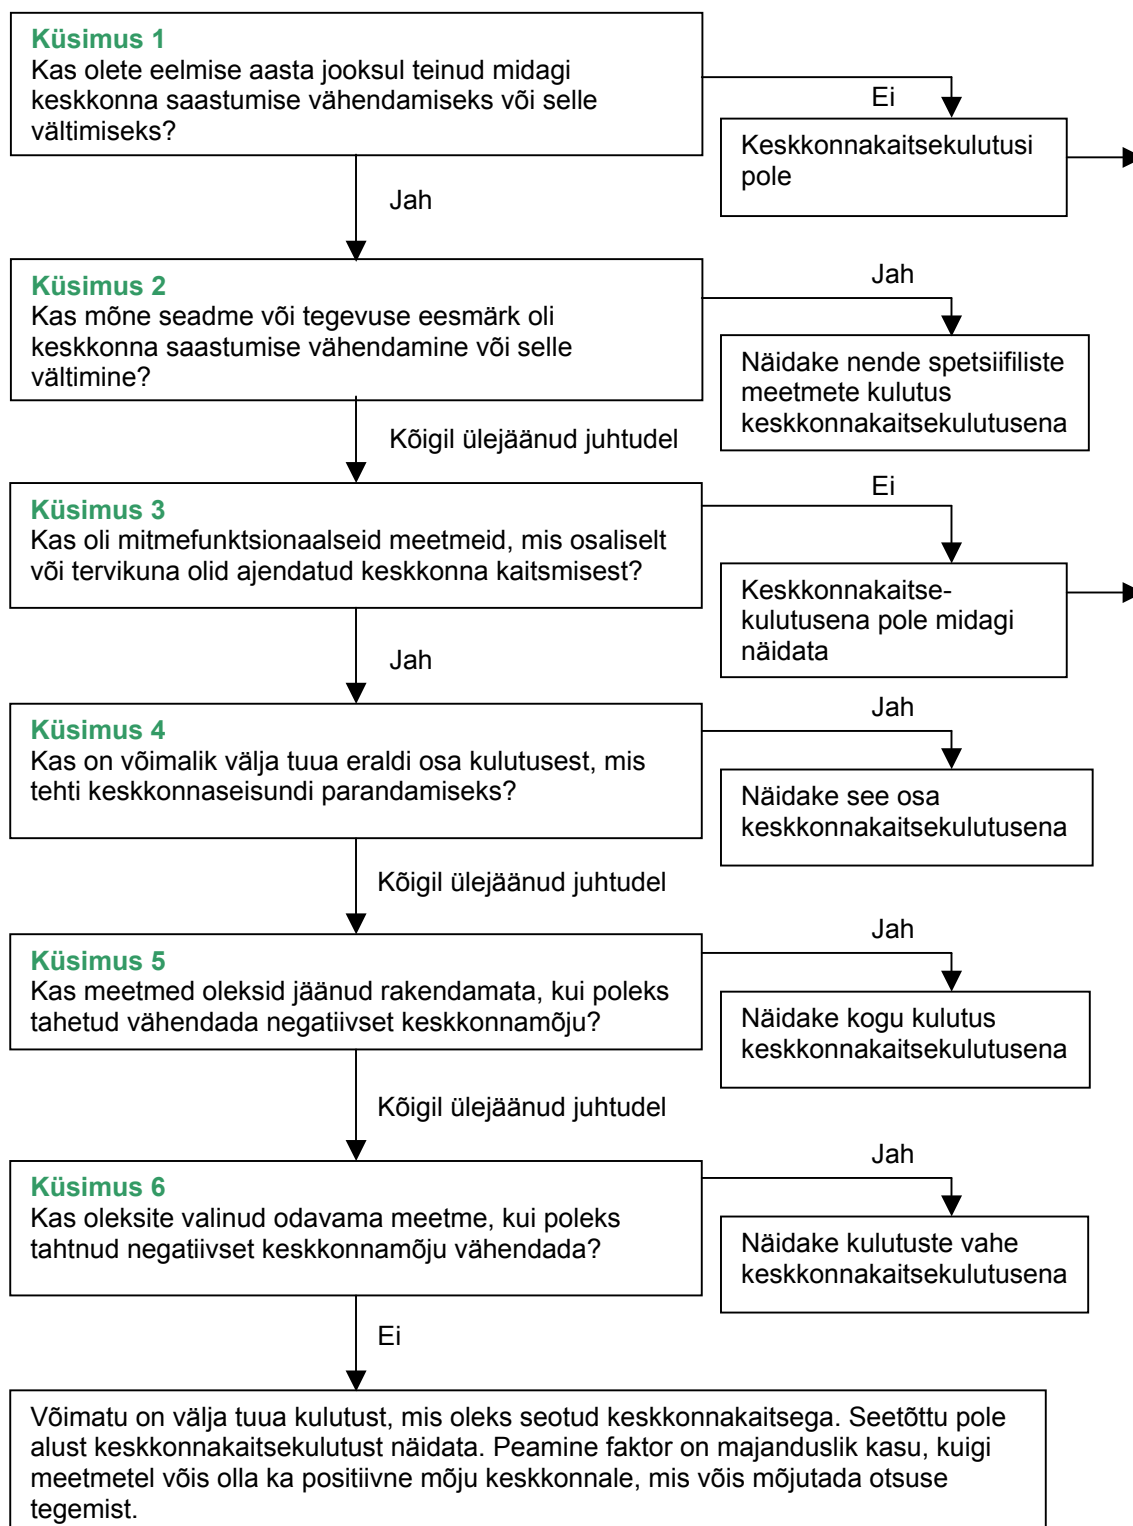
Küsimus 1
Kas olete eelmise aasta jooksul teinud midagi keskkonna saastumise vähendamiseks või selle vältimiseks?

Ei

Keskkonnakaitsekulutusi pole

Jah

Küsimus 2
Kas mõne seadme või tegevuse eesmärk oli keskkonna saastumise vähendamine või selle vältimine?

Jah

Näidake nende spetsiifiliste meetmete kulutus keskkonnakaitsekulutusena

Kõigil ülejäänud juhtudel

Küsimus 3
Kas oli mitmefunktsionaalseid meetmeid, mis osaliselt või tervikuna olid ajendatud keskkonna kaitsmisest?

Ei

Keskkonnakaitsekulutusena pole midagi näidata

Jah

Küsimus 4
Kas on võimalik välja tuua eraldi osa kulutusest, mis tehti keskkonnaseisundi parandamiseks?

Jah

Näidake see osa keskkonnakaitsekulutusena

Kõigil ülejäänud juhtudel

Küsimus 5
Kas meetmed oleksid jäänud rakendamata, kui poleks tahetud vähendada negatiivset keskkonnamõju?

Jah

Näidake kogu kulutus keskkonnakaitsekulutusena

Kõigil ülejäänud juhtudel

Küsimus 6
Kas oleksite valinud odavama meetme, kui poleks tahtnud negatiivset keskkonnamõju vähendada?

Jah

Näidake kulutuste vahe keskkonnakaitsekulutusena

Ei

Võimatu on välja tuua kulutust, mis oleks seotud keskkonnakaitsega. Seetõttu pole alust keskkonnakaitsekulutust näidata. Peamine faktor on majanduslik kasu, kuigi meetmetel võis olla ka positiivne mõju keskkonnale, mis võis mõjutada otsuse tegemist.